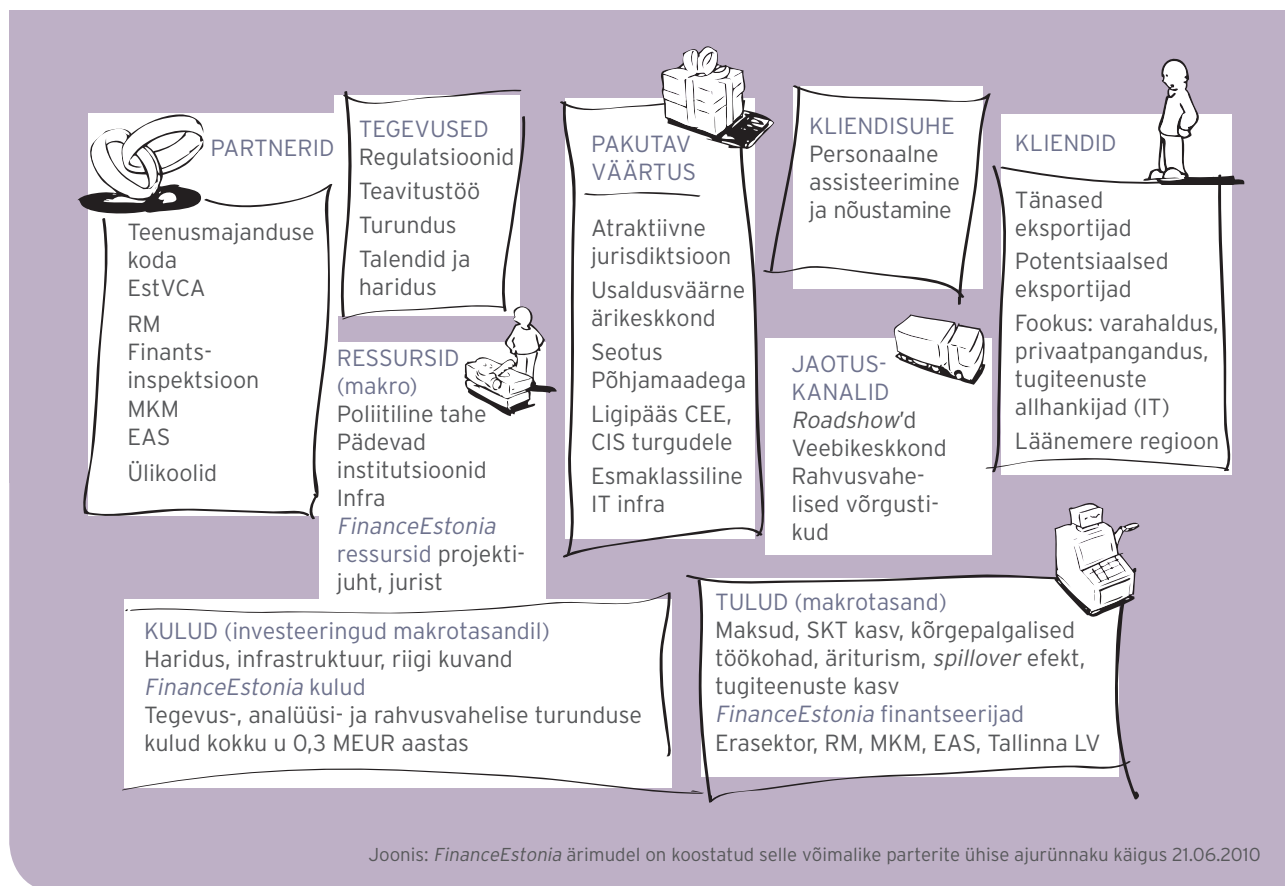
PARTNERID
Teenusmajanduse koda
EstVCA
RM
Finantsinspektsioon
MKM
EAS
Ülikoolid

TEGEVUSED
Regulatsioonid
Teavitustöö
Turundus
Talendid ja haridus

RESSURSID (makro)
Poliitiline tahe
Pädevad institutsioonid
Infra
FinanceEstonia ressursid projektijuht, jurist

PAKUTAV VÄÄRTUS
Atraktiivne jurisdiktsioon
Usaldusväärne ärikeskkond
Seotus Põhjamaadega
Ligipääs CEE, CIS turgudele
Esmaklassiline IT infra

KLIENDISUHE
Personaalne assisteerimine ja nõustamine

JAOTUSKANALID
Roadshow'd
Veebikeskkond
Rahvusvahelised võrgustikud

KLIENDID
Tänased eksportijad
Potentsiaalsed eksportijad
Fookus: varahaldus, privaatpangandus, tugiteenuste allhankijad (IT)
Läänemere regioon

KULUD (investeeringud makrotasandil)
Haridus, infrastruktuur, riigi kuvand
FinanceEstonia kulud
Tegevus-, analüüsi- ja rahvusvahelise turunduse kulud kokku u 0,3 MEUR aastas

TULUD (makrotasand)
Maksud, SKT kasv, kõrgepalgalised töökohad, äriturism, spillover efekt, tugiteenuste kasv
FinanceEstonia finantseerijad
Erasektor, RM, MKM, EAS, Tallinna LV

Joonis: FinanceEstonia ärimudel on koostatud selle võimalike parterite ühise ajurünnaku käigus 21.06.2010